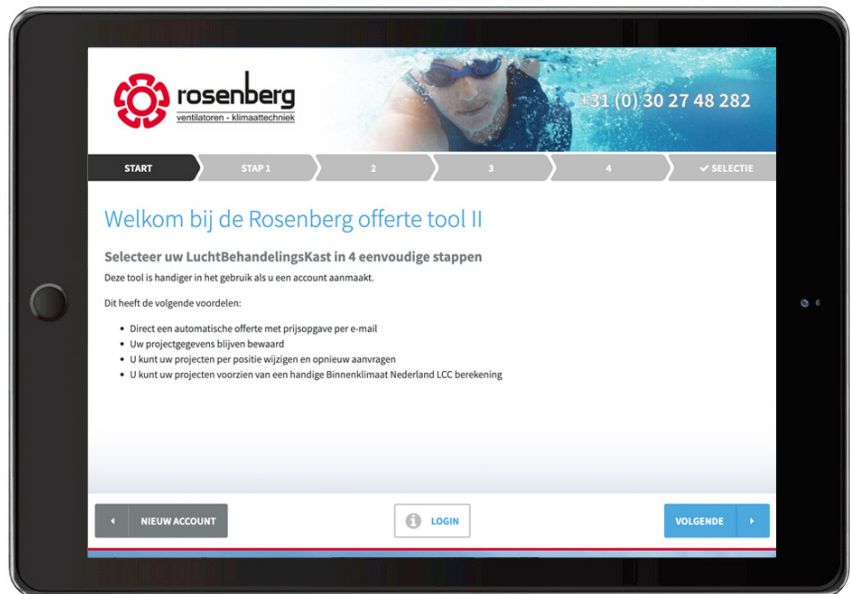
rosenberg
ventilatoren - klimaattechniek

+31 (0) 30 27 48 282

START
STAP 1
2
3
4
✔ SELECTIE

Welkom bij de Rosenberg offerte tool II

Selecteer uw LuchtBehandelingsKast in 4 eenvoudige stappen

Deze tool is handiger in het gebruik als u een account aanmaakt.

Dit heeft de volgende voordelen:

- Direct een automatische offerte met prijsopgave per e-mail
- Uw projectgegevens blijven bewaard
- U kunt uw projecten per positie wijzigen en opnieuw aanvragen
- U kunt uw projecten voorzien van een handige Binnenklimaat Nederland LCC berekening

NIEUW ACCOUNT
LOGIN
VOLGENDE